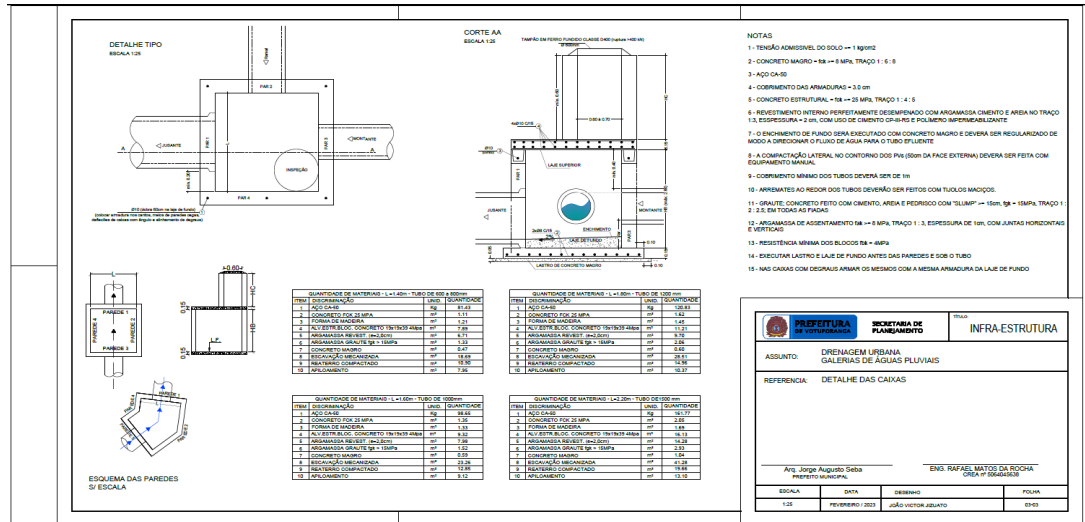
DETALHE TIPO
ESCALA 1:25

PAR 3
JUSANTE
MONTANTE
PAR 1
PAR 2
INSPEÇÃO
PAR 4
A
A
Ø10 (dobra 60cm na laje de fundo)
(colocar armadura nos cantos, meio de paredes laje e deflexões de caixas com ângulo e alinhamento da degraus)

CORTE AA
ESCALA 1:25

TAMPÃO EM FERRO FUNDIDO CLASSE D400 (ruptura +400 kN)
LAJE SUPERIOR
JUSANTE
MONTANTE
ENCHIMENTO
LAJE DE FUNDO
LASTRO DE CONCRETO MAGRO

NOTAS
1 - TENSÃO ADMISSÍVEL DO SOLO >= 1 kg/cm2
2 - CONCRETO MAGRO = fck >= 8 MPa, TRAÇO 1 : 6 : 8
3 - AÇO CA-60
4 - COBRIMENTO DAS ARMADURAS = 3.0 cm
5 - CONCRETO ESTRUTURAL = fck >= 25 MPa, TRAÇO 1 : 4 : 5
6 - REVESTIMENTO INTERNO PERFEITAMENTE DESEMPENADO COM ARGAMASSA CIMENTO E AREIA NO TRAÇO 1:3, ESPESSURA = 2 cm, COM USO DE CIMENTO CP-III-RS E POLÍMERO IMPERMEABILIZANTE
7 - O ENCHIMENTO DE FUNDO SERÁ EXECUTADO COM CONCRETO MAGRO E DEVERÁ SER REGULARIZADO DE MODO A DIRECIONAR O FLUXO DE ÁGUA PARA O TUBO EFLUENTE
8 - A COMPACTAÇÃO LATERAL NO CONTORNO DOS PVs (50cm DA FACE EXTERNA) DEVERÁ SER FEITA COM EQUIPAMENTO MANUAL
9 - COBRIMENTO MÍNIMO DOS TUBOS DEVERÁ SER DE 1m
10 - ARREMATES AO REDOR DOS TUBOS DEVERÃO SER FEITOS COM TIJOLOS MACIÇOS.
11 - GRAUTE; CONCRETO FEITO COM CIMENTO, AREIA E PEDRISCO COM "SLUMP" >= 15cm, fgk = 15MPa, TRAÇO 1 : 2 : 2.5, EM TODAS AS FIADAS
12 - ARGAMASSA DE ASSENTAMENTO fck >= 8 MPa, TRAÇO 1 : 3, ESPESSURA DE 1cm, COM JUNTAS HORIZONTAIS E VERTICAIS
13 - RESISTÊNCIA MÍNIMA DOS BLOCOS fbk = 4MPa
14 - EXECUTAR LASTRO E LAJE DE FUNDO ANTES DAS PAREDES E SOB O TUBO
15 - NAS CAIXAS COM DEGRAUS ARMAR OS MESMOS COM A MESMA ARMADURA DA LAJE DE FUNDO

PAREDE 1
PAREDE 2
PAREDE 3
PAREDE 4

ESQUEMA DAS PAREDES
S/ ESCALA

QUANTIDADE DE MATERIAIS - L =1.40m - TUBO DE 600 à 800mm
| ITEM | DISCRIMINAÇÃO | UNID. | QUANTIDADE |
|---|---|---|---|
| 1 | AÇO CA-60 | Kg | 81.43 |
| 2 | CONCRETO FCK 25 MPA | m³ | 1.11 |
| 3 | FORMA DE MADEIRA | m² | 1.21 |
| 4 | ALV.ESTR.BLOC. CONCRETO 19x19x39 4Mpa | m² | 7.89 |
| 5 | ARGAMASSA REVEST. (e=2,0cm) | m² | 6.71 |
| 6 | ARGAMASSA GRAUTE fgk = 15MPa | m³ | 1.33 |
| 7 | CONCRETO MAGRO | m³ | 0.47 |
| 8 | ESCAVAÇÃO MECANIZADA | m³ | 18.69 |
| 9 | REATERRO COMPACTADO | m³ | 15.50 |
| 10 | APILOAMENTO | m² | 7.96 |

QUANTIDADE DE MATERIAIS - L =1.80m - TUBO DE 1200 mm
| ITEM | DISCRIMINAÇÃO | UNID. | QUANTIDADE |
|---|---|---|---|
| 1 | AÇO CA-60 | Kg | 120.83 |
| 2 | CONCRETO FCK 25 MPA | m³ | 1.62 |
| 3 | FORMA DE MADEIRA | m² | 1.45 |
| 4 | ALV.ESTR.BLOC. CONCRETO 19x19x39 4Mpa | m² | 11.21 |
| 5 | ARGAMASSA REVEST. (e=2,0cm) | m² | 9.70 |
| 6 | ARGAMASSA GRAUTE fgk = 15MPa | m³ | 2.59 |
| 7 | CONCRETO MAGRO | m³ | 0.60 |
| 8 | ESCAVAÇÃO MECANIZADA | m³ | 26.51 |
| 9 | REATERRO COMPACTADO | m³ | 14.96 |
| 10 | APILOAMENTO | m² | 10.37 |

QUANTIDADE DE MATERIAIS - L =1.60m - TUBO DE 1000mm
| ITEM | DISCRIMINAÇÃO | UNID. | QUANTIDADE |
|---|---|---|---|
| 1 | AÇO CA-60 | Kg | 98.65 |
| 2 | CONCRETO FCK 25 MPA | m³ | 1.36 |
| 3 | FORMA DE MADEIRA | m² | 1.33 |
| 4 | ALV.ESTR.BLOC. CONCRETO 19x19x39 4Mpa | m² | 9.92 |
| 5 | ARGAMASSA REVEST. (e=2,0cm) | m² | 7.96 |
| 6 | ARGAMASSA GRAUTE fgk = 15MPa | m³ | 1.52 |
| 7 | CONCRETO MAGRO | m³ | 0.53 |
| 8 | ESCAVAÇÃO MECANIZADA | m³ | 23.26 |
| 9 | REATERRO COMPACTADO | m³ | 12.85 |
| 10 | APILOAMENTO | m² | 9.12 |

QUANTIDADE DE MATERIAIS - L =2.20m - TUBO DE1500 mm
| ITEM | DISCRIMINAÇÃO | UNID. | QUANTIDADE |
|---|---|---|---|
| 1 | AÇO CA-60 | Kg | 161.77 |
| 2 | CONCRETO FCK 25 MPA | m³ | 2.05 |
| 3 | FORMA DE MADEIRA | m² | 1.69 |
| 4 | ALV.ESTR.BLOC. CONCRETO 19x19x39 4Mpa | m² | 16.13 |
| 5 | ARGAMASSA REVEST. (e=2,0cm) | m² | 14.28 |
| 6 | ARGAMASSA GRAUTE fgk = 15MPa | m³ | 2.51 |
| 7 | CONCRETO MAGRO | m³ | 0.84 |
| 8 | ESCAVAÇÃO MECANIZADA | m³ | 41.28 |
| 9 | REATERRO COMPACTADO | m³ | 21.98 |
| 10 | APILOAMENTO | m² | 13.10 |

PREFEITURA DE VOTUPORANGA
SECRETARIA DE PLANEJAMENTO
TÍTULO:
INFRA-ESTRUTURA
ASSUNTO:
DRENAGEM URBANA
GALERIAS DE ÁGUAS PLUVIAIS
REFERENCIA:
DETALHE DAS CAIXAS

Arq. Jorge Augusto Seba
PREFEITO MUNICIPAL
ENG. RAFAEL MATOS DA ROCHA
CREA nº 5064043636

| ESCALA | DATA | DESENHO | FOLHA |
|---|---|---|---|
| 1:25 | FEVEREIRO / 2023 | JOÃO VICTOR JIZUATO | 03/03 |